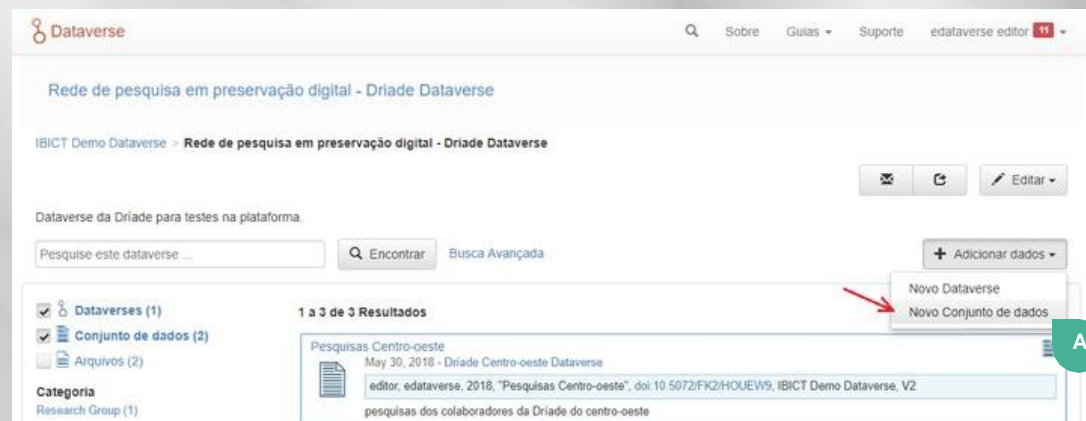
Dataverse

Sobre Guias ▾ Suporte edataverse editor 11 ▾

Rede de pesquisa em preservação digital - Driade Dataverse

IBICT Demo Dataverse > Rede de pesquisa em preservação digital - Driade Dataverse

Editar ▾

Dataverse da Dríade para testes na plataforma.

Pesquise este dataverse ...

Encontrar

Busca Avançada

+ Adicionar dados ▾

Novo Dataverse

Novo Conjunto de dados

A

Dataverses (1)

Conjunto de dados (2)

Arquivos (2)

Categoria

Research Group (1)

1 a 3 de 3 Resultados

Pesquisas Centro-oeste

May 30, 2018 - Driade Centro-oeste Dataverse

editor, edataverse, 2018, "Pesquisas Centro-oeste", doi:10.5072/FK2/HOUEW9, IBICT Demo Dataverse, V2

pesquisas dos colaboradores da Driade do centro-oeste